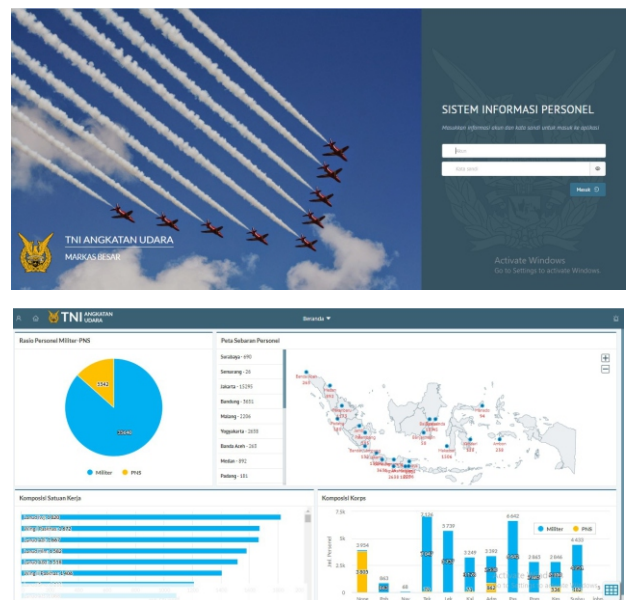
TNI ANGKATAN UDARA
MARKAS BESAR

SISTEM INFORMASI PERSONEL

Masukkan informasi akun dan kata sandi untuk masuk ke aplikasi

Akun

Kata sandi

Masuk

Activate Windows
Go to Settings to activate Windows.

TNI ANGKATAN UDARA

Beranda

Rasio Personel Militer-PNS

1542

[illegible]

Militer PNS

Peta Sebaran Personel

Surabaya - 690
Semarang - 26
Jakarta - 15293
Bandung - 5831
Malang - 2336
Yogyakarta - 2035
Banda Aceh - 265
Medan - 892
Padang - 181

Komposisi Satuan Kerja

Komposisi Korps

7.5k
5k
2.5k
0

Jumlah Personel

2.954
863
68
5.536
3.739
3.249
3.392
6.642
2.865
2.866
4.925

Militer PNS